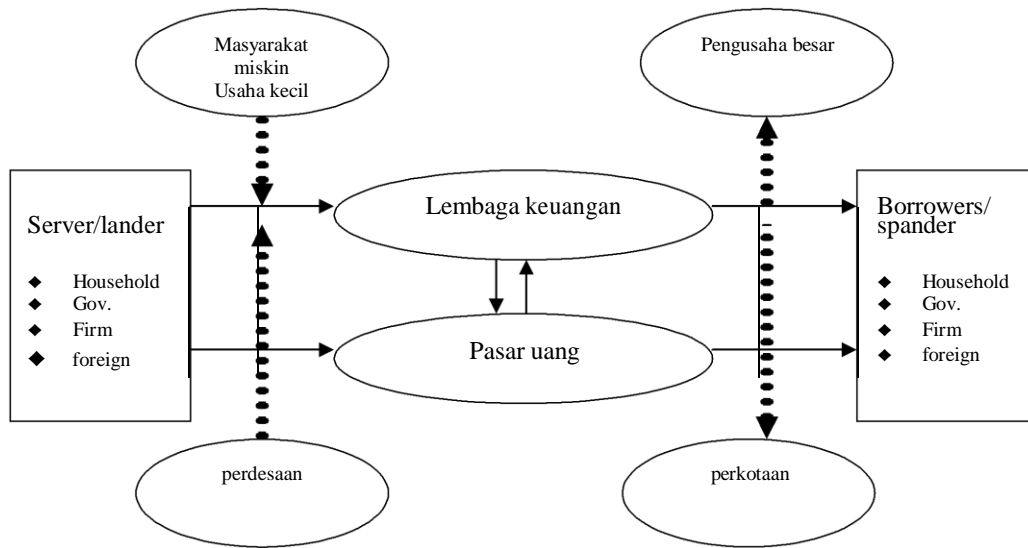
Masyarakat miskin Usaha kecil

Pengusaha besar

Server/lander

- Household
- Gov.
- Firm
- foreign

Lembaga keuangan

Pasar uang

Borrowers/ spander

- Household
- Gov.
- Firm
- foreign

perdesaan

perkotaan